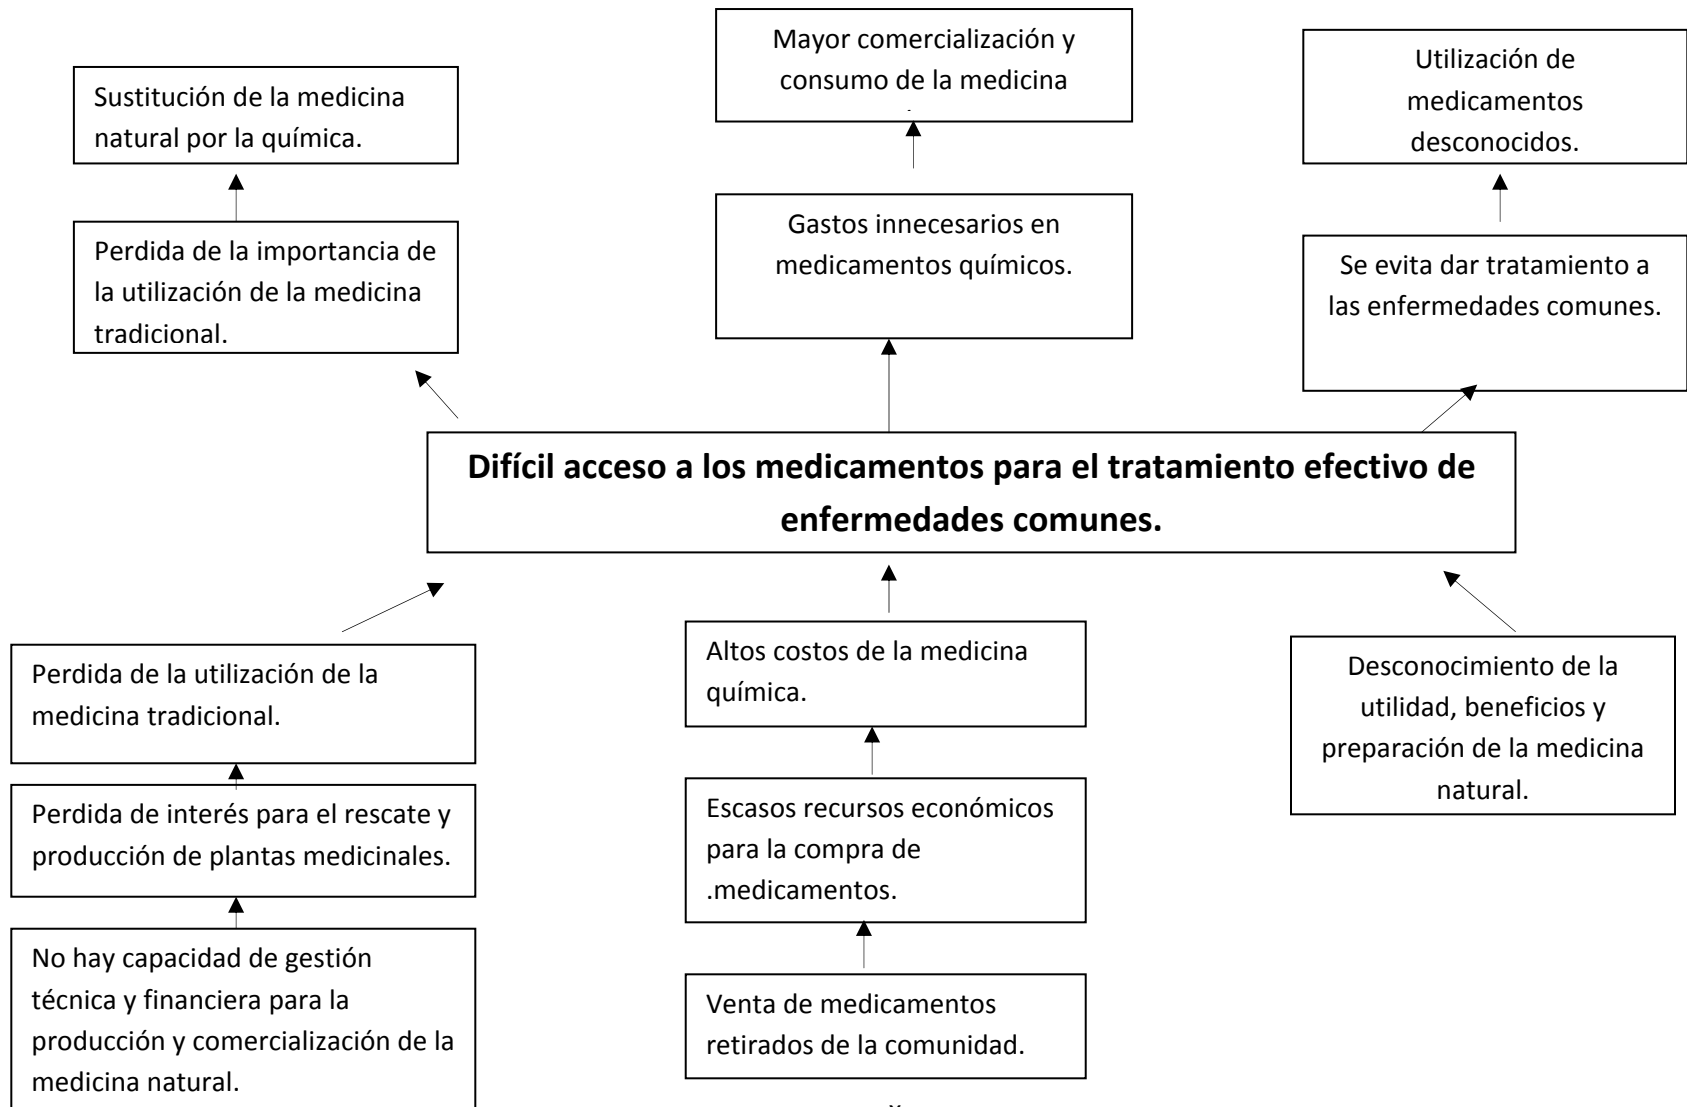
Sustitución de la medicina natural por la química.

Mayor comercialización y consumo de la medicina

Utilización de medicamentos desconocidos.

Perdida de la importancia de la utilización de la medicina tradicional.

Gastos innecesarios en medicamentos químicos.

Se evita dar tratamiento a las enfermedades comunes.

**Difícil acceso a los medicamentos para el tratamiento efectivo de enfermedades comunes.**

Perdida de la utilización de la medicina tradicional.

Altos costos de la medicina química.

Desconocimiento de la utilidad, beneficios y preparación de la medicina natural.

Perdida de interés para el rescate y producción de plantas medicinales.

Escasos recursos económicos para la compra de .medicamentos.

No hay capacidad de gestión técnica y financiera para la producción y comercialización de la medicina natural.

Venta de medicamentos retirados de la comunidad.